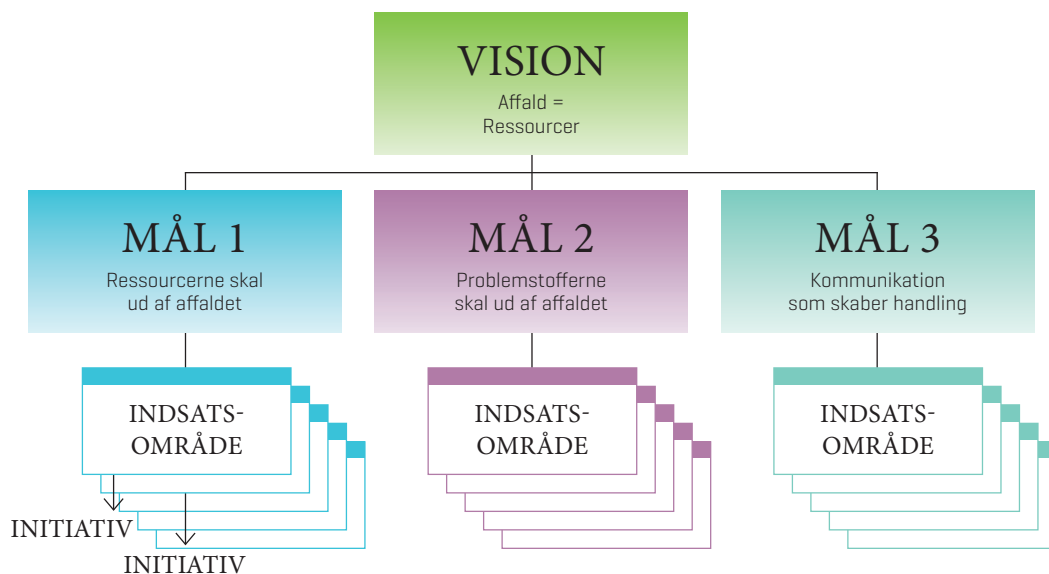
VISION
Affald =
Ressourcer

MÅL 1
Ressourcerne skal ud af affaldet

MÅL 2
Problemstofferne skal ud af affaldet

MÅL 3
Kommunikation som skaber handling

INDSATS-OMRÅDE

INDSATS-OMRÅDE

INDSATS-OMRÅDE

INITIATIV

INITIATIV